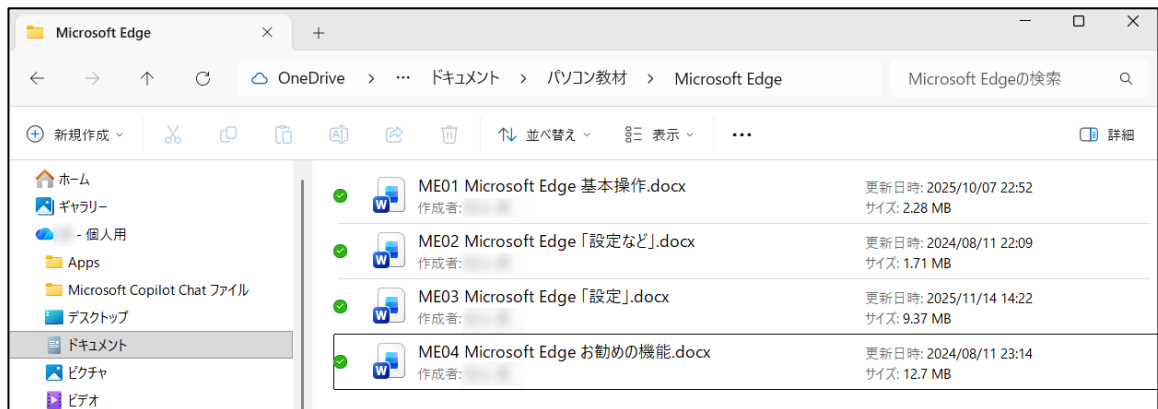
Microsoft Edge

OneDrive > ··· > ドキュメント > パソコン教材 > Microsoft Edge

Microsoft Edgeの検索

新規作成

並べ替え

表示

···

詳細

ホーム

ギャラリー

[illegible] - 個人用

Apps

Microsoft Copilot Chat ファイル

デスクトップ

ドキュメント

ピクチャ

ビデオ

ME01 Microsoft Edge 基本操作.docx
作成者: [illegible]
更新日時: 2025/10/07 22:52
サイズ: 2.28 MB

ME02 Microsoft Edge「設定など」.docx
作成者: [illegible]
更新日時: 2024/08/11 22:09
サイズ: 1.71 MB

ME03 Microsoft Edge「設定」.docx
作成者: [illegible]
更新日時: 2025/11/14 14:22
サイズ: 9.37 MB

ME04 Microsoft Edge お勧めの機能.docx
作成者: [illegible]
更新日時: 2024/08/11 23:14
サイズ: 12.7 MB